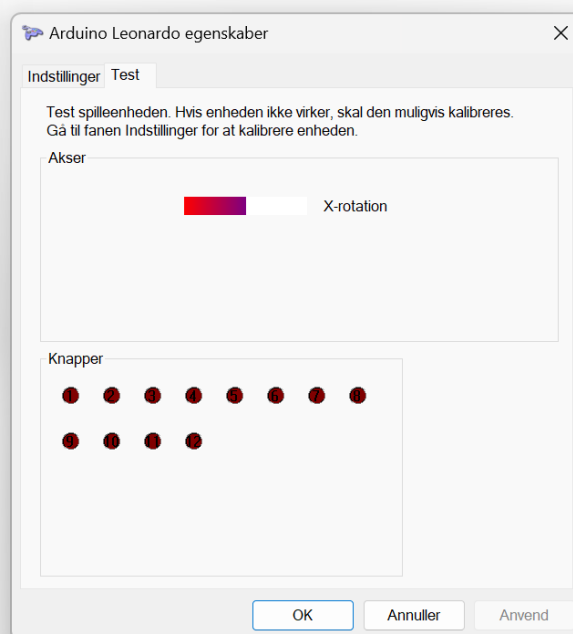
Arduino Leonardo egenskaber

Indstillinger Test

Test spilleenheden. Hvis enheden ikke virker, skal den muligvis kalibreres. Gå til fanen Indstillinger for at kalibrere enheden.

Akser

X-rotation

Knapper

1 2 3 4 5 6 7 8
9 10 11 12

OK Annuller Anvend